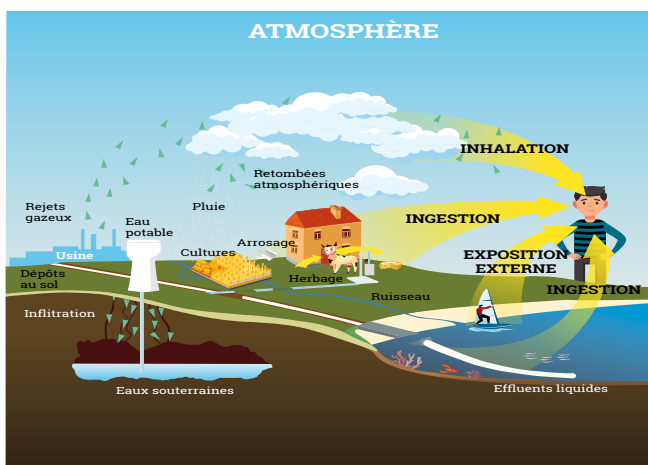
ATMOSPHÈRE

INHALATION

Retombées atmosphériques

Rejets gazeux

Pluie

Eau potable

INGESTION

Usine

Cultures

Arrosage

EXPOSITION EXTERNE

Dépôts au sol

Herbage

INGESTION

Ruisseau

Inflitration

Eaux souterraines

Effluents liquides